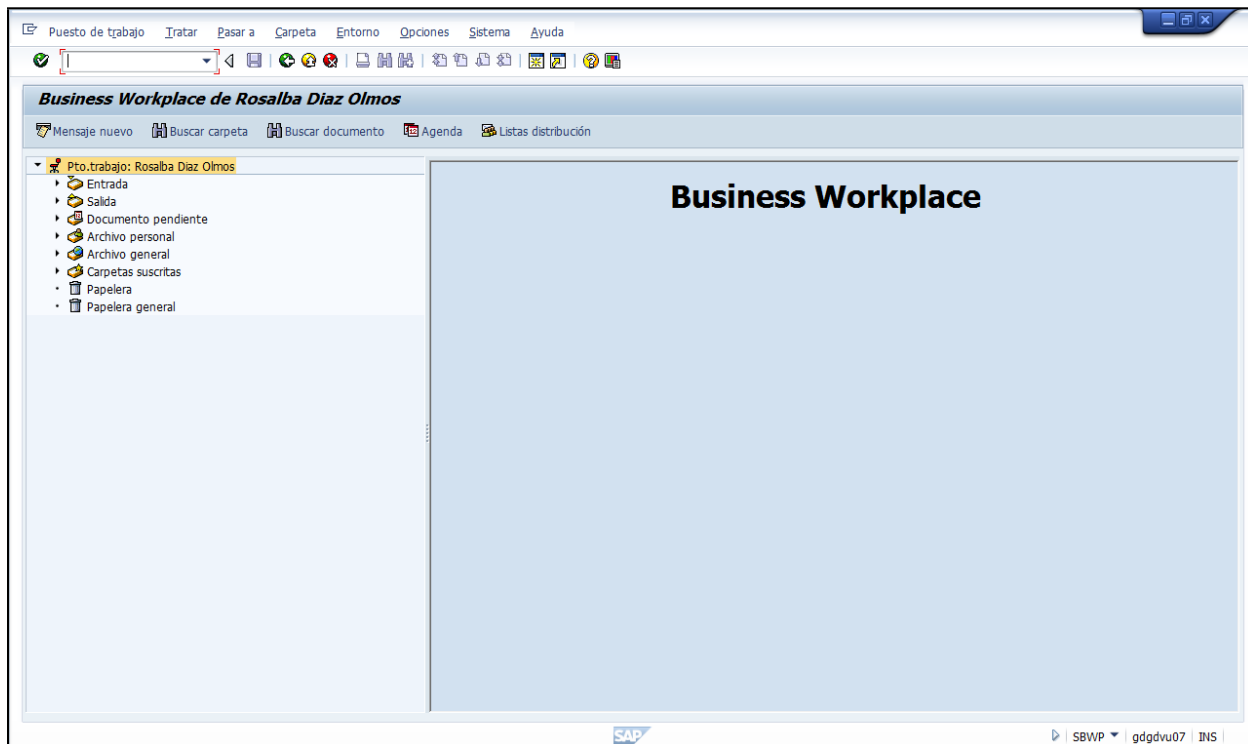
Puesto de trabajo Tratar Pasar a Carpeta Entorno Opciones Sistema Ayuda

Business Workplace de Rosalba Diaz Olmos

Mensaje nuevo Buscar carpeta Buscar documento Agenda Listas distribución

Pto.trabajo: Rosalba Diaz Olmos
Entrada
Salida
Documento pendiente
Archivo personal
Archivo general
Carpetas suscritas
Papelera
Papelera general

Business Workplace

SAP

SBWP gdgdvu07 INS